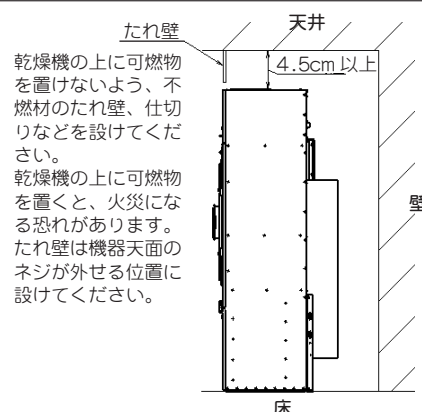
たれ壁

天井

4.5cm 以上

乾燥機の上に可燃物を置けないよう、不燃材のたれ壁、仕切りなどを設けてください。
乾燥機の上に可燃物を置くと、火災になる恐れがあります。
たれ壁は機器天面のネジが外せる位置に設けてください。

壁

床